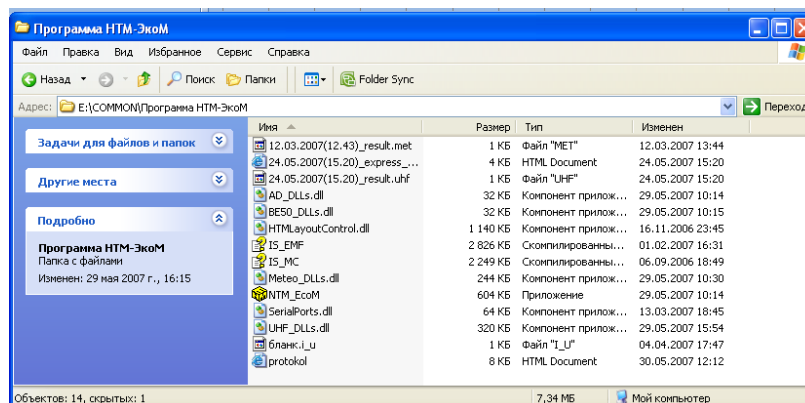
Программа НТМ-ЭкоМ

Файл Правка Вид Избранное Сервис Справка

Назад Поиск Папки Folder Sync

Адрес: E:\COMMON\Программа НТМ-ЭкоМ

Переход

Задачи для файлов и папок

Другие места

Подробно

Программа НТМ-ЭкоМ
Папка с файлами

Изменен: 29 мая 2007 г., 16:15

| Имя | Размер | Тип | Изменен |
|---|---|---|---|
| 12.03.2007(12.43)_result.met | 1 КБ | Файл "МЕТ" | 12.03.2007 13:44 |
| 24.05.2007(15.20)_express_... | 4 КБ | HTML Document | 24.05.2007 15:20 |
| 24.05.2007(15.20)_result.uhf | 1 КБ | Файл "UHF" | 24.05.2007 15:20 |
| AD_DLLs.dll | 32 КБ | Компонент прилож... | 29.05.2007 10:14 |
| BE50_DLLs.dll | 32 КБ | Компонент прилож... | 29.05.2007 10:15 |
| HTMLayoutControl.dll | 1 140 КБ | Компонент прилож... | 16.11.2006 23:45 |
| IS_EMF | 2 826 КБ | Скомпилированны... | 01.02.2007 16:31 |
| IS_MC | 2 249 КБ | Скомпилированны... | 06.09.2006 18:49 |
| Meteo_DLLs.dll | 244 КБ | Компонент прилож... | 29.05.2007 10:30 |
| NTM_EcoM | 604 КБ | Приложение | 29.05.2007 10:14 |
| SerialPorts.dll | 64 КБ | Компонент прилож... | 13.03.2007 18:45 |
| UHF_DLLs.dll | 320 КБ | Компонент прилож... | 29.05.2007 15:54 |
| бланк.i_u | 1 КБ | Файл "I_U" | 04.04.2007 17:47 |
| protokol | 8 КБ | HTML Document | 30.05.2007 12:12 |

Объектов: 14, скрытых: 1 7,34 МБ Мой компьютер